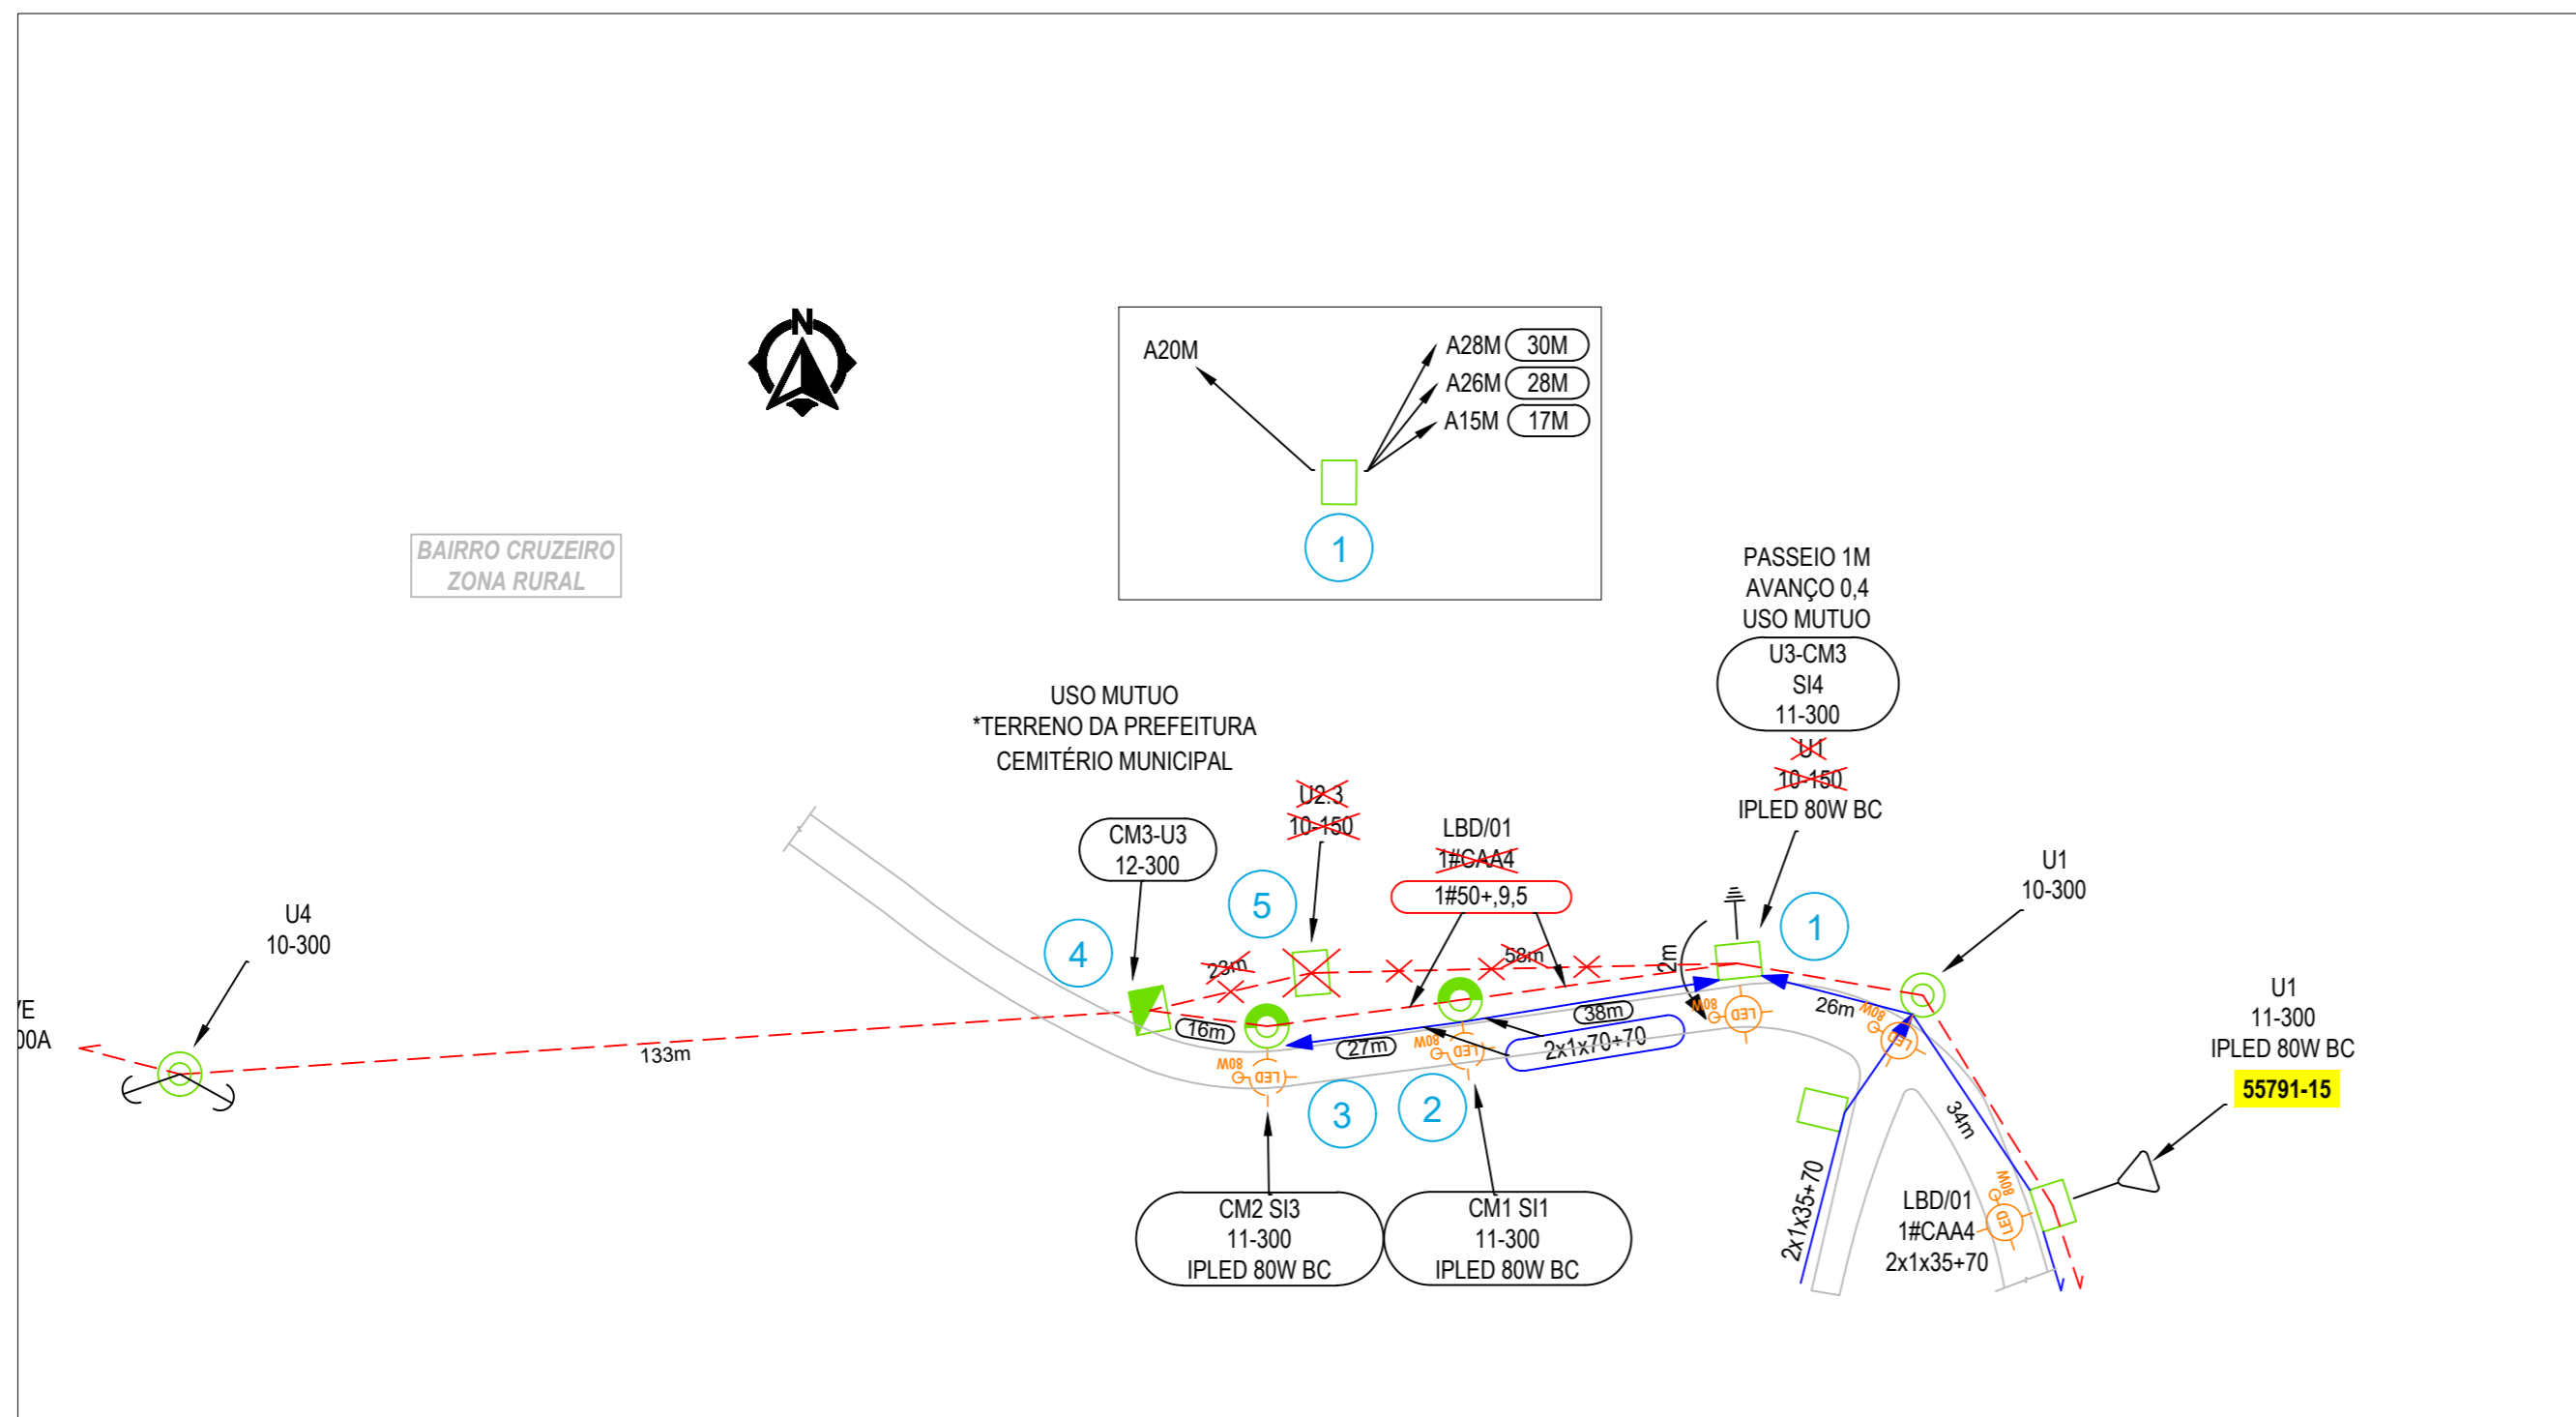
N

BAIRRO CRUZEIRO
ZONA RURAL

A20M
A28M 30M
A26M 28M
A15M 17M
1

PASSEIO 1M
AVANÇO 0,4
USO MUTUO
U3-CM3
SI4
11-300
U1
10-150
IPLED 80W BC

USO MUTUO
*TERRENO DA PREFEITURA
CEMITÉRIO MUNICIPAL

U2.3
10-150

LBD/01
1#CAA4
1#50+,9,5

CM3-U3
12-300

5
4
1

U1
10-300

U4
10-300

/E
0A

23m
58m
2m
16m
27m
38m
26m
133m
2x1x70+70
34m

U1
11-300
IPLED 80W BC
55791-15

80W LED
80W LED
80W LED
80W LED
80W LED

3
2

CM2 SI3
11-300
IPLED 80W BC

CM1 SI1
11-300
IPLED 80W BC

2x1x35+70

LBD/01
1#CAA4
2x1x35+70